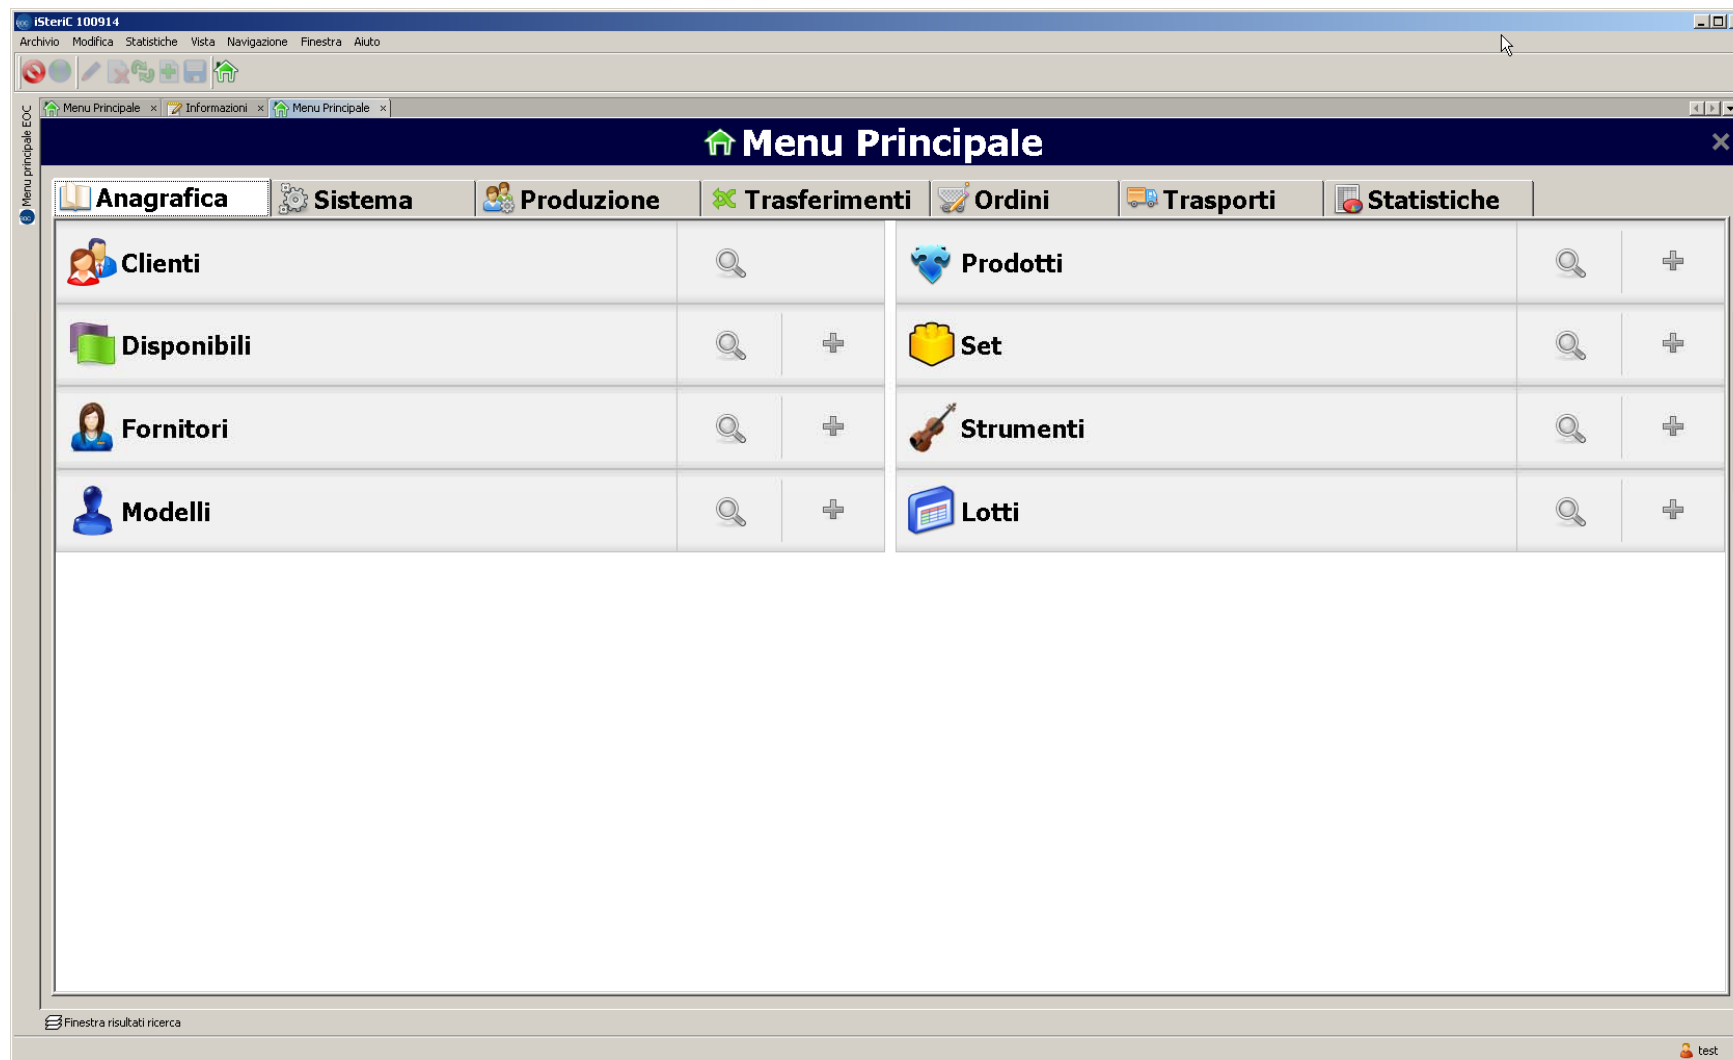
iSteriC 100914

Archivio Modifica Statistiche Vista Navigazione Finestra Aiuto

Menu principale EOC

Menu Principale × Informazioni × Menu Principale ×

Menu Principale

Anagrafica Sistema Produzione Trasferimenti Ordini Trasporti Statistiche

Clienti

Prodotti

Disponibili

Set

Fornitori

Strumenti

Modelli

Lotti

Finestra risultati ricerca

test